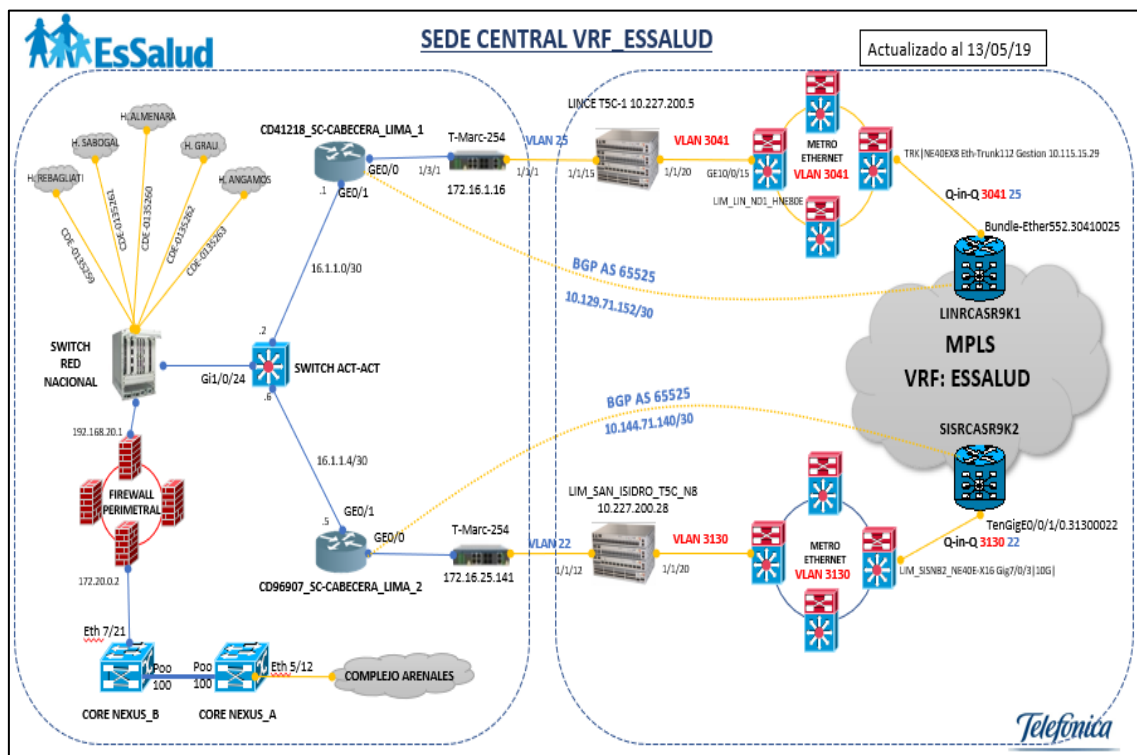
EsSalud

SEDE CENTRAL VRF_ESSALUD

Actualizado al 13/05/19

H. ALMENARA
H. SABOGAL
H. GRAU
H. REBAGLIATI
H. ANGAMOS
CDE-0135259
CDE-0135257
CDE-0135260
CDE-0135262
CDE-0135263

CD41218_SC-CABECERA_LIMA_1
GE0/0
GE0/1
.1
1/3/1
T-Marc-254
172.16.1.16
VLAN 25
1/1/1
LINCE T5C-1 10.227.200.5
1/1/15
1/1/20
VLAN 3041
GE10/0/15
LIM_LIN_ND1_HNE80E
METRO ETHERNET
VLAN 3041
TRK|NE40EX8 Eth-Trunk112 Gestion 10.115.15.29
Q-in-Q 3041 25
Bundle-Ether552.30410025

16.1.1.0/30
BGP AS 65525
10.129.71.152/30
LINRCASR9K1
MPLS
VRF: ESSALUD

SWITCH RED NACIONAL
.2
SWITCH ACT-ACT
Gi1/0/24
.6

BGP AS 65525
10.144.71.140/30
SISRCASR9K2

192.168.20.1
16.1.1.4/30
FIREWALL PERIMETRAL
172.20.0.2

.5
GE0/1
GE0/0
CD96907_SC-CABECERA_LIMA_2
T-Marc-254
172.16.25.141
VLAN 22
1/1/12
LIM_SAN_ISIDRO_T5C_NB
10.227.200.28
1/1/20
VLAN 3130
METRO ETHERNET
VLAN 3130
LIM_SISNB2_NE40E-X16 Gig7/0/3|10G|
TenGigE0/0/1/0.31300022
Q-in-Q 3130 22

Eth 7/21
Poo 100
Poo 100
Eth 5/12
COMPLEJO ARENALES
CORE NEXUS_B
CORE NEXUS_A

Telefonica